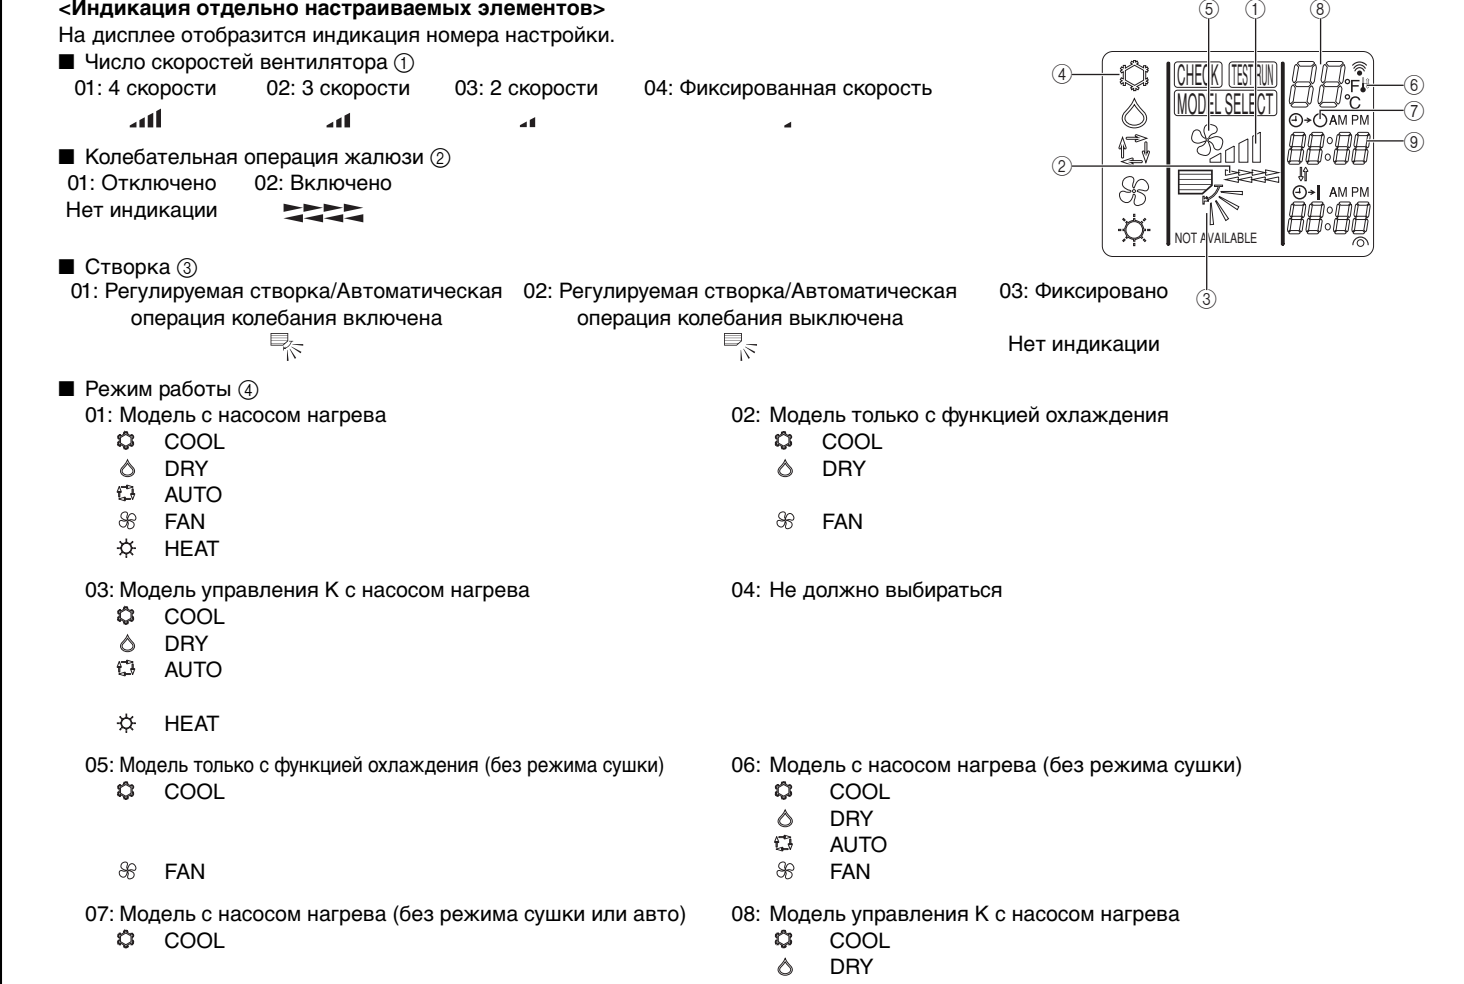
**<Индикация отдельно настраиваемых элементов>**
На дисплее отобразится индикация номера настройки.

■ Число скоростей вентилятора ①
01: 4 скорости 02: 3 скорости 03: 2 скорости 04: Фиксированная скорость

■ Колебательная операция жалюзи ②
01: Отключено 02: Включено
Нет индикации

■ Створка ③
01: Регулируемая створка/Автоматическая операция колебания включена
02: Регулируемая створка/Автоматическая операция колебания выключена
03: Фиксировано
Нет индикации

■ Режим работы ④
01: Модель с насосом нагрева
COOL
DRY
AUTO
FAN
HEAT

02: Модель только с функцией охлаждения
COOL
DRY
FAN

03: Модель управления K с насосом нагрева
COOL
DRY
AUTO
HEAT

04: Не должно выбираться

05: Модель только с функцией охлаждения (без режима сушки)
COOL
FAN

06: Модель с насосом нагрева (без режима сушки)
COOL
DRY
AUTO
FAN

07: Модель с насосом нагрева (без режима сушки или авто)
COOL

08: Модель управления K с насосом нагрева
COOL
DRY

⑤ ① ⑧
④ CHECK TEST RUN MODEL SELECT ⑥ °F °C ⑦ AM PM ⑨ ② AM PM NOT AVAILABLE ③